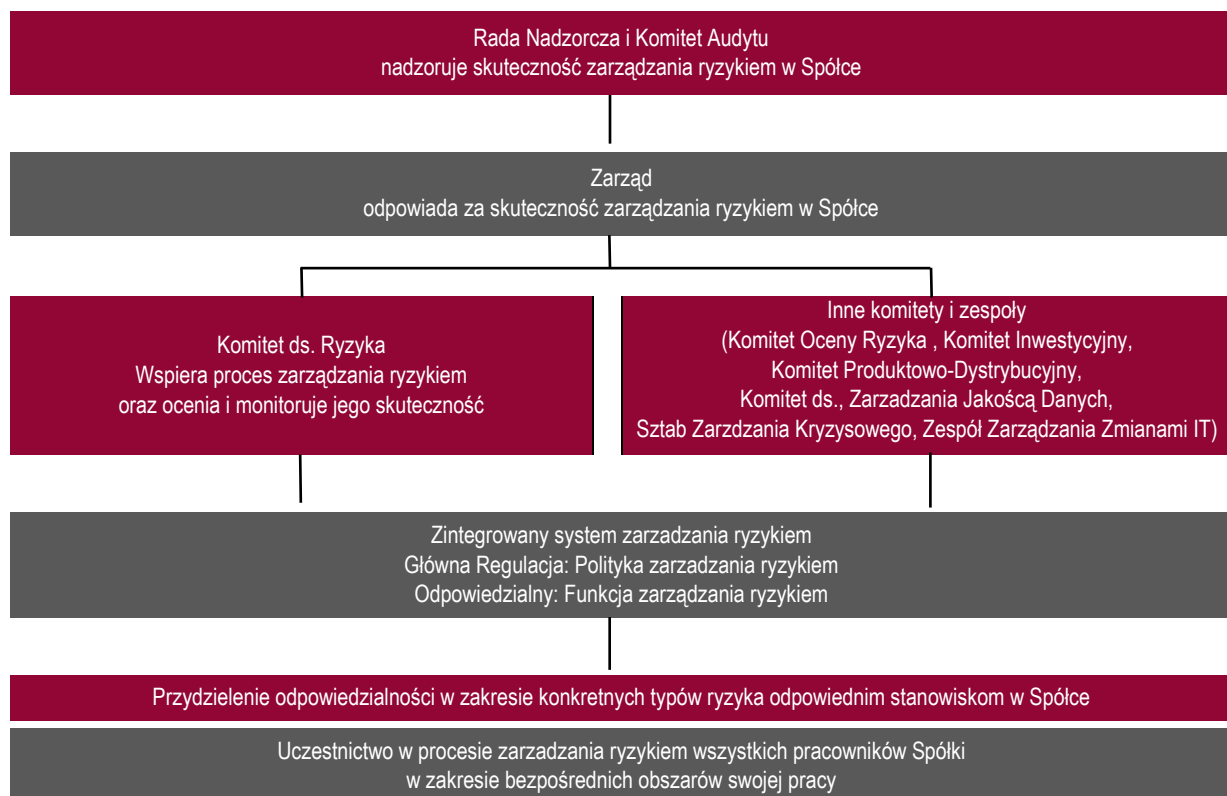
Rada Nadzorcza i Komitet Audytu
nadzoruje skuteczność zarządzania ryzykiem w Spółce

Zarząd
odpowiada za skuteczność zarządzania ryzykiem w Spółce

Komitet ds. Ryzyka
Wspiera proces zarządzania ryzykiem
oraz ocenia i monitoruje jego skuteczność

Inne komitety i zespoły
(Komitet Oceny Ryzyka , Komitet Inwestycyjny,
Komitet Produktowo-Dystrybucyjny,
Komitet ds., Zarzadzania Jakością Danych,
Sztab Zarzdzania Kryzysowego, Zespół Zarządzania Zmianami IT)

Zintegrowany system zarzadzania ryzykiem
Główna Regulacja: Polityka zarzadzania ryzykiem
Odpowiedzialny: Funkcja zarządzania ryzykiem

Przydzielenie odpowiedzialności w zakresie konkretnych typów ryzyka odpowiednim stanowiskom w Spółce

Uczestnictwo w procesie zarzadzania ryzykiem wszystkich pracowników Spółki
w zakresie bezpośrednich obszarów swojej pracy